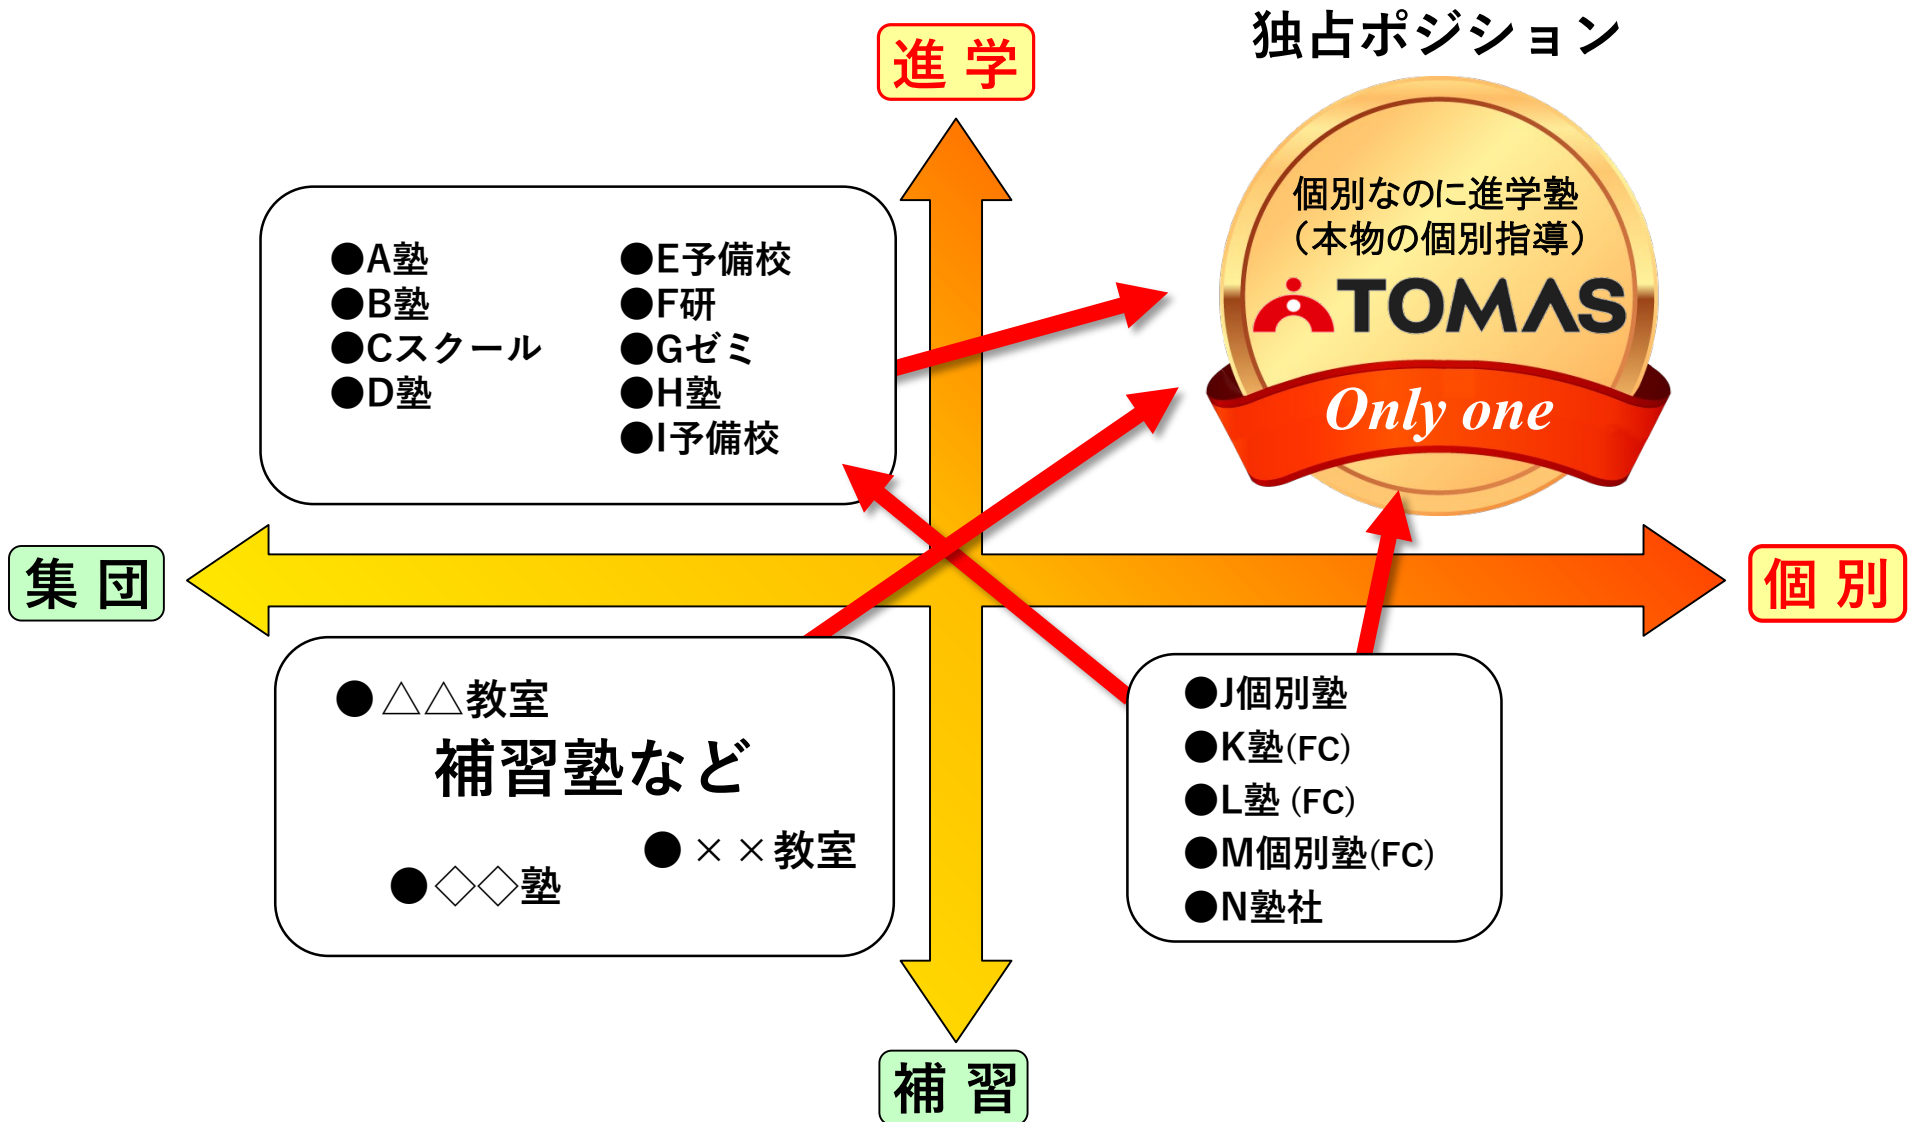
独占ポジション

進 学

個別なのに進学塾
（本物の個別指導）
TOMAS
Only one

●A塾
●B塾
●Cスクール
●D塾

●E予備校
●F研
●Gゼミ
●H塾
●I予備校

集 団

個 別

●△△教室
補習塾など
●××教室
●◇◇塾

●J個別塾
●K塾(FC)
●L塾 (FC)
●M個別塾(FC)
●N塾社

補 習